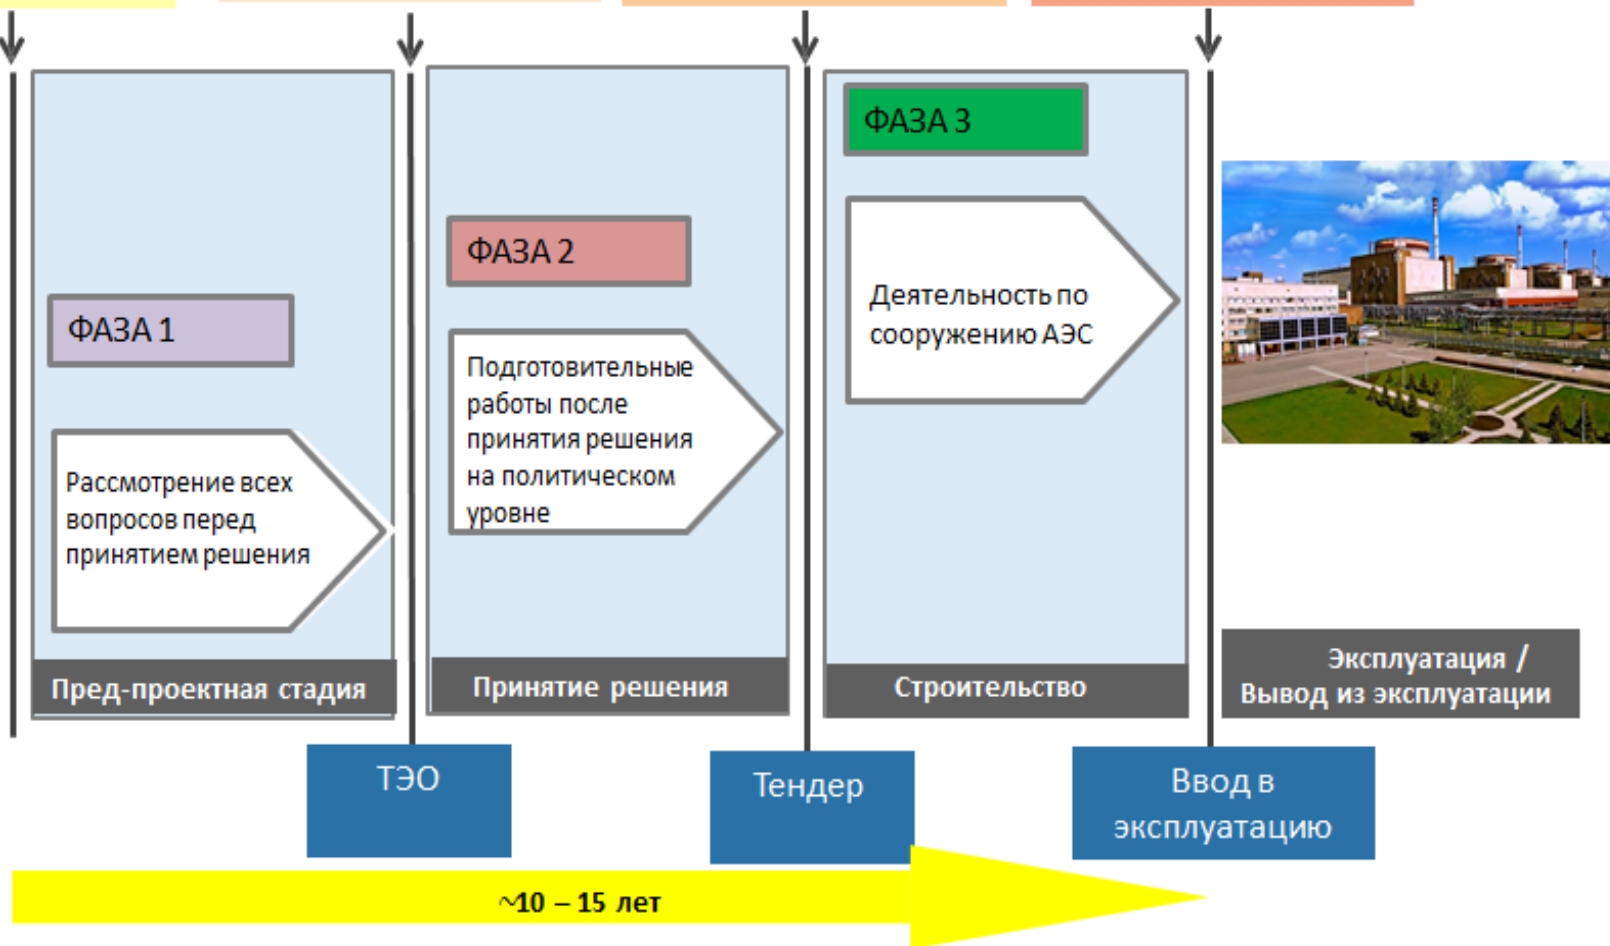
ФАЗА 1

Рассмотрение всех вопросов перед принятием решения

Пред-проектная стадия

ФАЗА 2

Подготовительные работы после принятия решения на политическом уровне

Принятие решения

ФАЗА 3

Деятельность по сооружению АЭС

Строительство

Эксплуатация / Вывод из эксплуатации

ТЭО

Тендер

Ввод в эксплуатацию

~10 – 15 лет